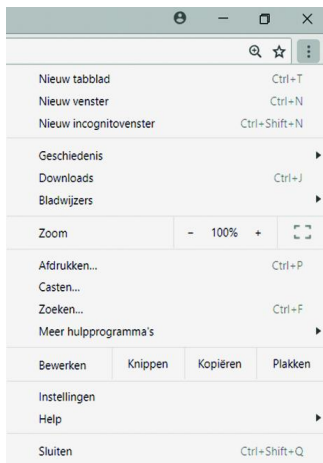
Nieuw tabblad Ctrl+T
Nieuw venster Ctrl+N
Nieuw incognitovenster Ctrl+Shift+N

Geschiedenis
Downloads Ctrl+J
Bladwijzers

Zoom - 100% +

Afdrukken... Ctrl+P
Casten...
Zoeken... Ctrl+F
Meer hulpprogramma's

Bewerken Knippen Kopiëren Plakken

Instellingen
Help

Sluiten Ctrl+Shift+Q